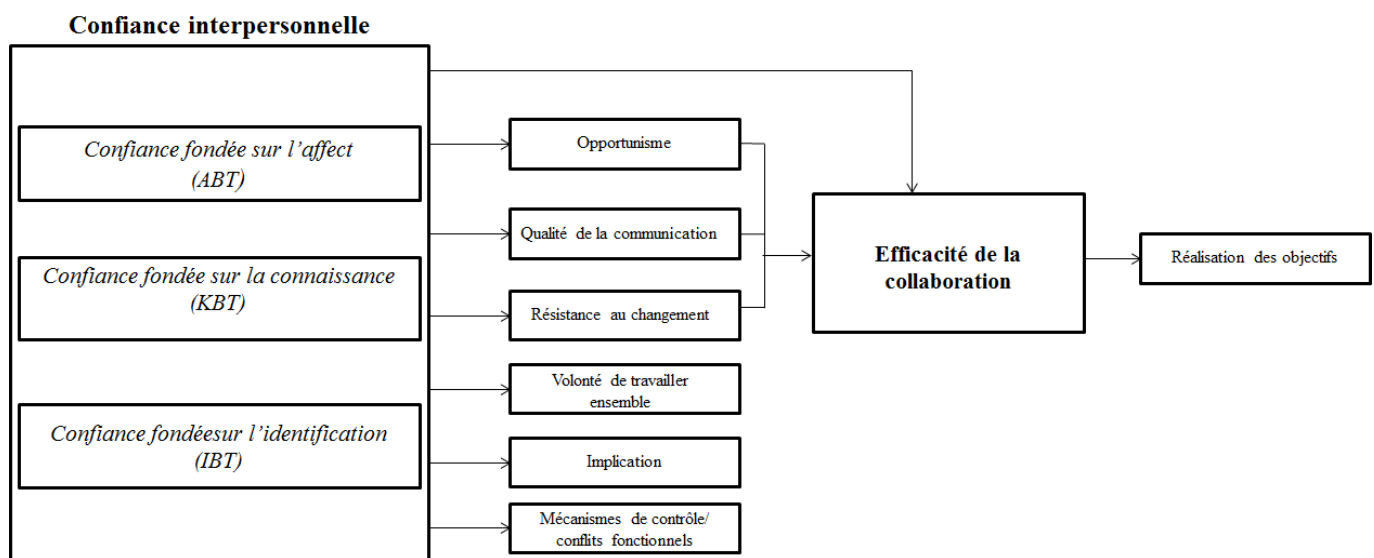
Confiance interpersonnelle

Confiance fondée sur l'affect (ABT)

Confiance fondée sur la connaissance (KBT)

Confiance fondéesur l'identification (IBT)

Opportunisme

Qualité de la communication

Résistance au changement

Volonté de travailler ensemble

Implication

Mécanismes de contrôle/ conflits fonctionnels

Efficacité de la collaboration

Réalisation des objectifs